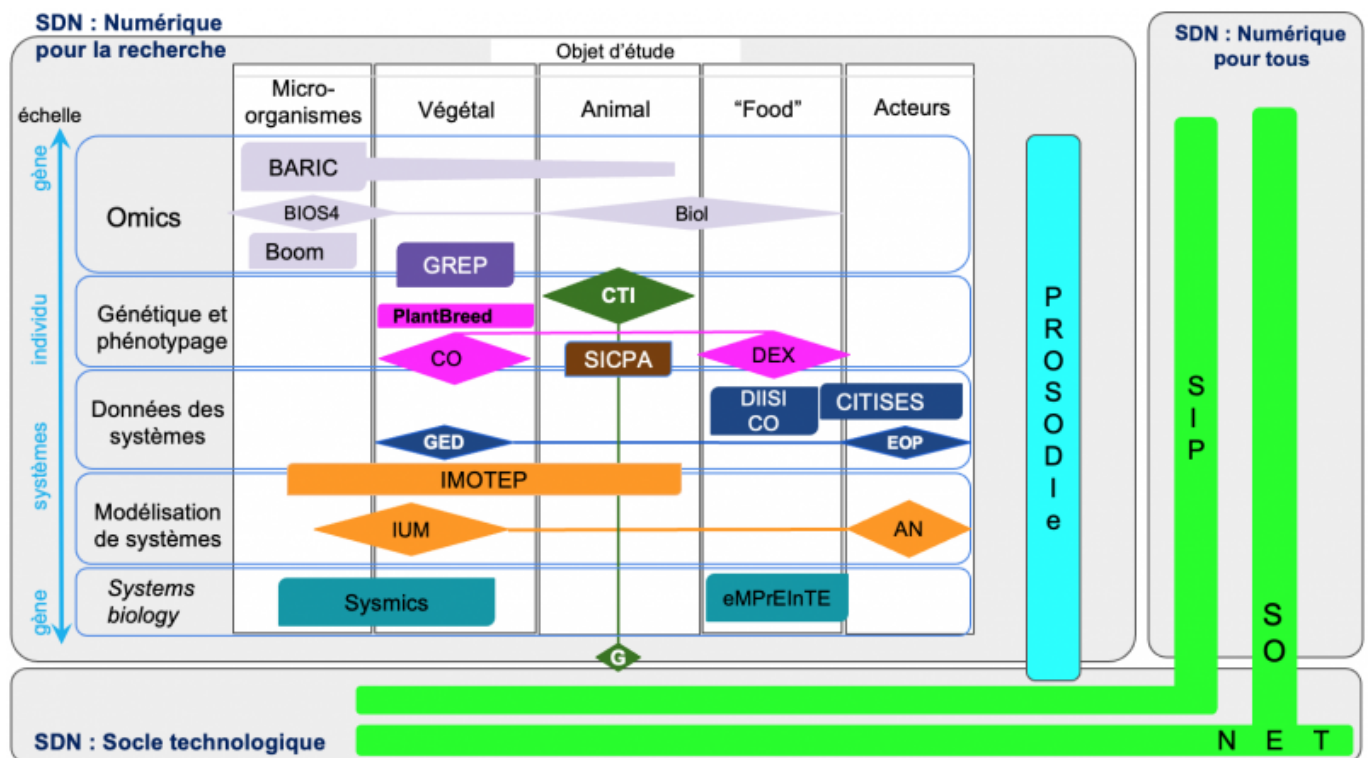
SDN : Numérique pour la recherche

SDN : Numérique pour tous

Objet d'étude

| | Micro-organismes | Végétal | Animal | "Food" | Acteurs |
|---|---|---|---|---|---|
| Omics | | | | | |
| Génétique et phénotypage | | | | | |
| Données des systèmes | | | | | |
| Modélisation de systèmes | | | | | |
| Systems biology | | | | | |

échelle

gène

individu

systèmes

gène

BARIC

BIOS4

Biol

Boom

GREP

CTI

PlantBreed

CO

SICPA

DEX

DIISI CO

CITISES

GED

EOP

IMOTEP

IUM

AN

Sysmics

eMPrEInTE

G

PROSODIe

SIP

SO

NET

SDN : Socle technologique